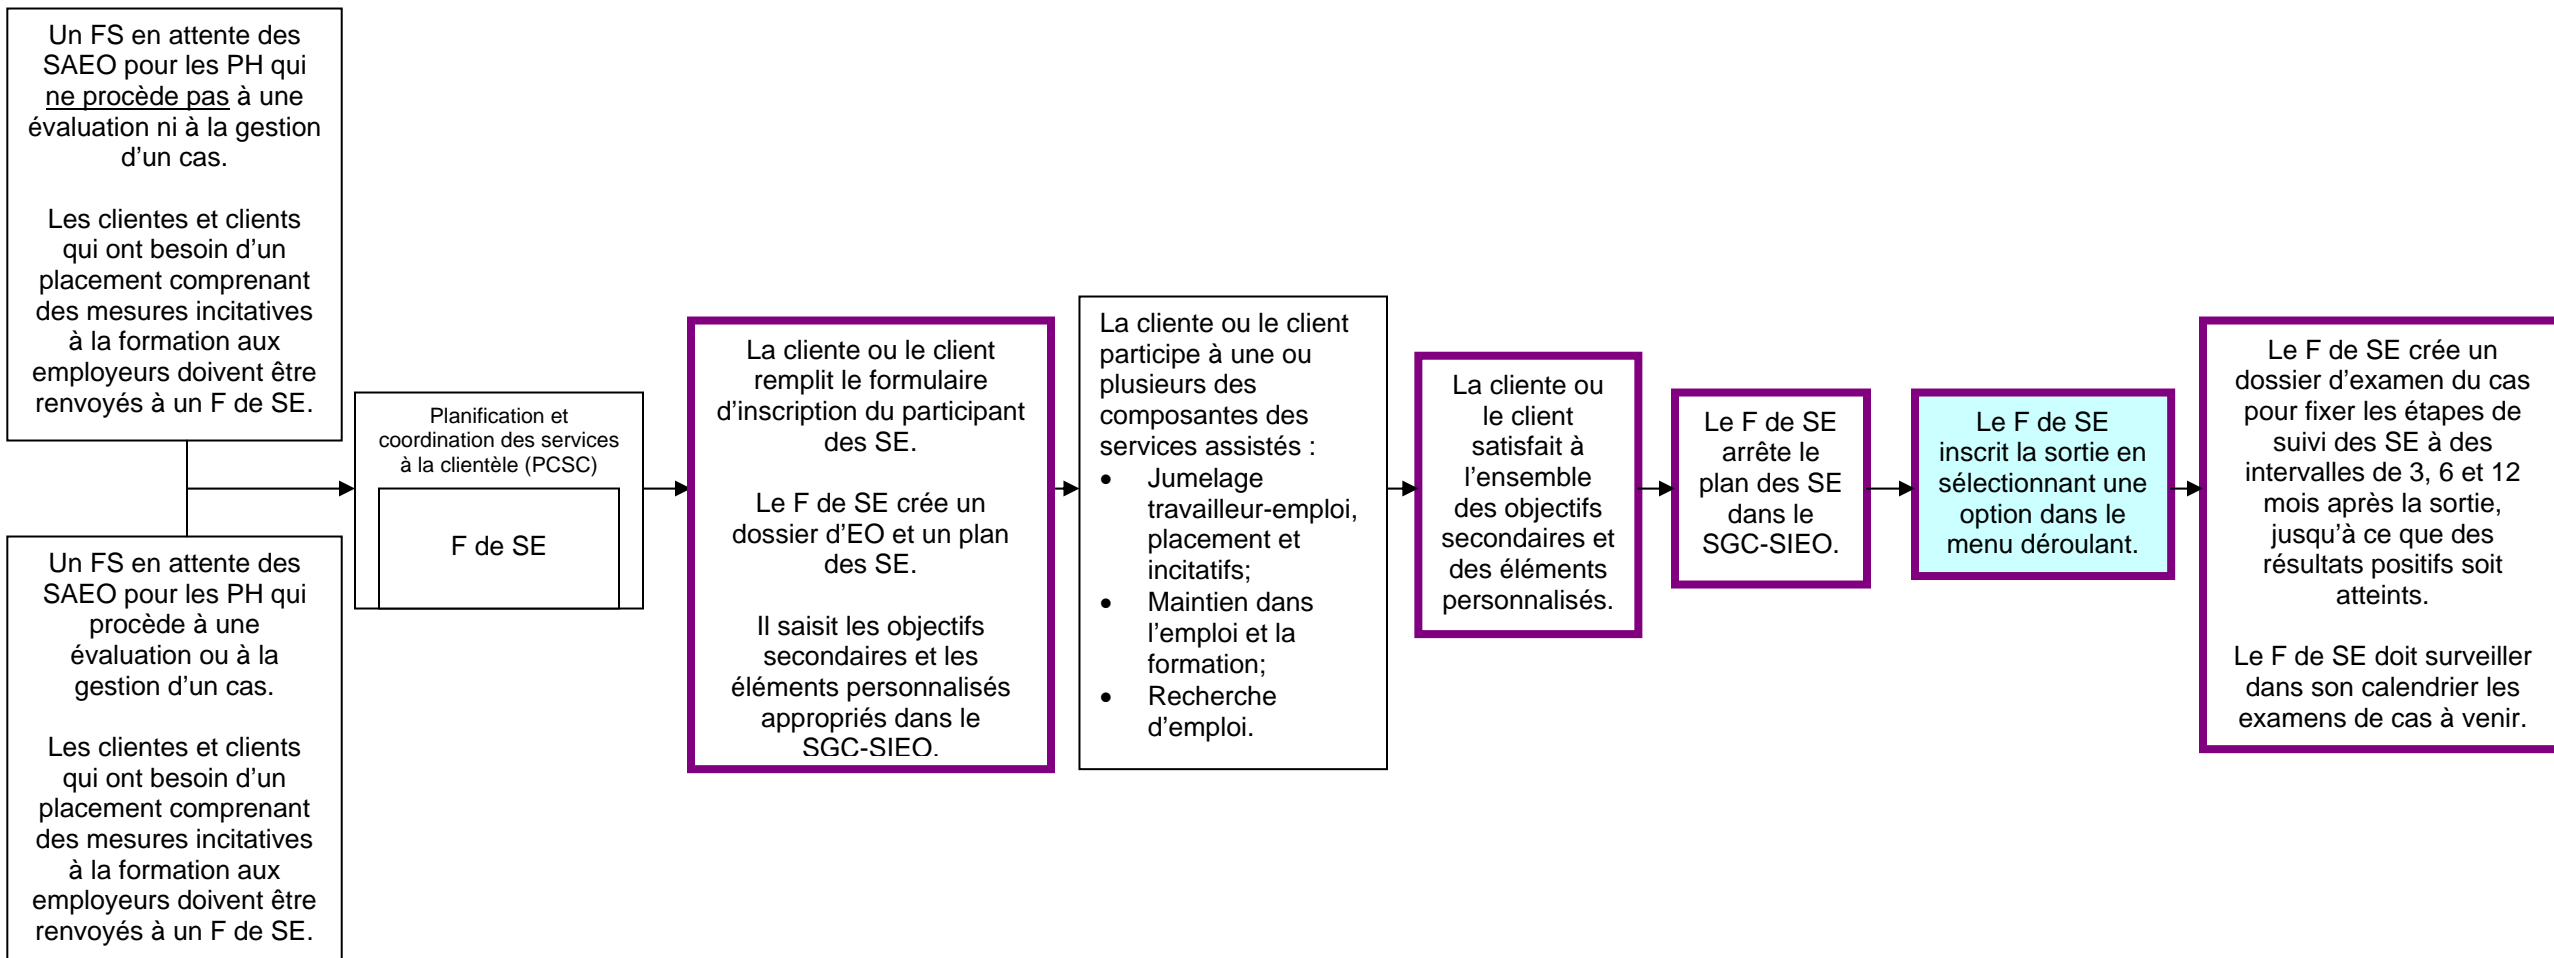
Un FS en attente des SAEO pour les PH qui ne procède pas à une évaluation ni à la gestion d’un cas.

Les clientes et clients qui ont besoin d’un placement comprenant des mesures incitatives à la formation aux employeurs doivent être renvoyés à un F de SE.

Un FS en attente des SAEO pour les PH qui procède à une évaluation ou à la gestion d’un cas.

Les clientes et clients qui ont besoin d’un placement comprenant des mesures incitatives à la formation aux employeurs doivent être renvoyés à un F de SE.

Planification et coordination des services à la clientèle (PCSC)

F de SE

La cliente ou le client remplit le formulaire d’inscription du participant des SE.

Le F de SE crée un dossier d’EO et un plan des SE.

Il saisit les objectifs secondaires et les éléments personnalisés appropriés dans le SGC-SIEO.

La cliente ou le client participe à une ou plusieurs des composantes des services assistés :
• Jumelage travailleur-emploi, placement et incitatifs;
• Maintien dans l’emploi et la formation;
• Recherche d’emploi.

La cliente ou le client satisfait à l’ensemble des objectifs secondaires et des éléments personnalisés.

Le F de SE arrête le plan des SE dans le SGC-SIEO.

Le F de SE inscrit la sortie en sélectionnant une option dans le menu déroulant.

Le F de SE crée un dossier d’examen du cas pour fixer les étapes de suivi des SE à des intervalles de 3, 6 et 12 mois après la sortie, jusqu’à ce que des résultats positifs soit atteints.

Le F de SE doit surveiller dans son calendrier les examens de cas à venir.